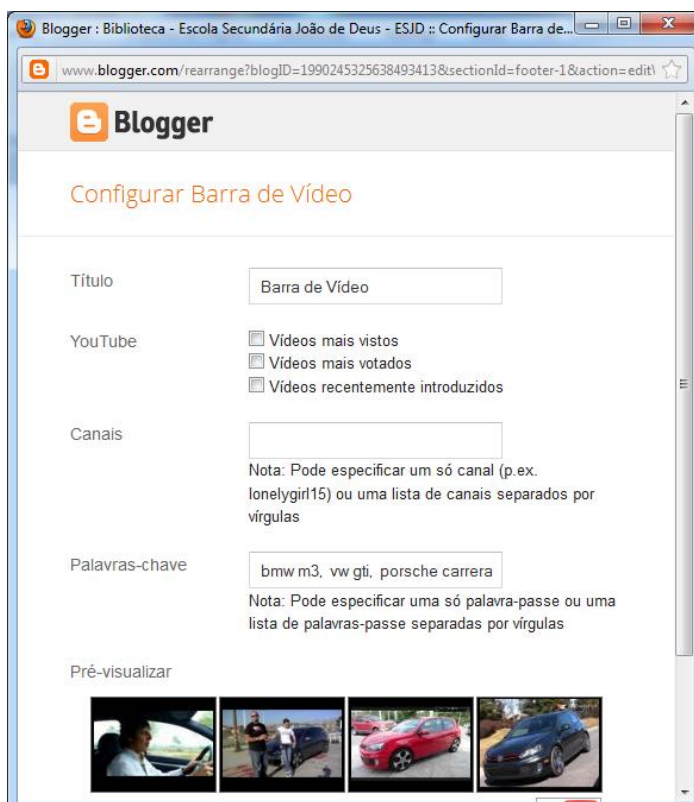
Blogger : Biblioteca - Escola Secundária João de Deus - ESJD :: Configurar Barra de...

www.blogger.com/rearrange?blogID=1990245325638493413&sectionId=footer-1&action=edit\

Blogger

Configurar Barra de Vídeo

Título
Barra de Vídeo

YouTube
Vídeos mais vistos
Vídeos mais votados
Vídeos recentemente introduzidos

Canais
Nota: Pode especificar um só canal (p.ex. lonelygirl15) ou uma lista de canais separados por vírgulas

Palavras-chave
bmw m3, vw gti, porsche carrera
Nota: Pode especificar uma só palavra-passe ou uma lista de palavras-passe separadas por vírgulas

Pré-visualizar